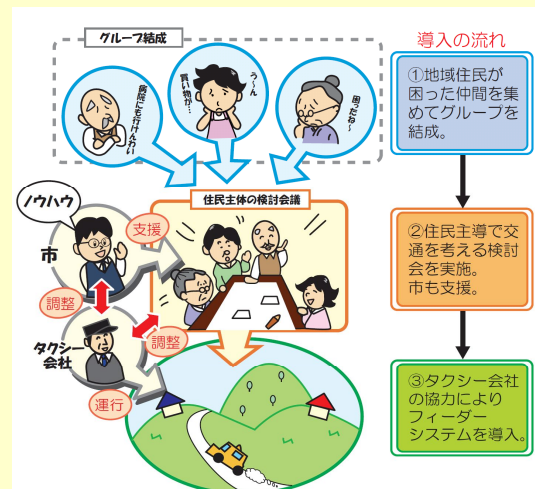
グループ結成

病院にも行けんわい

うーん

買い物が…

困ったねぇ

導入の流れ

①地域住民が困った仲間を集めてグループを結成。

ノウハウ

市

支援

住民主体の検討会議

調整

タクシー会社

調整

運行

②住民主導で交通を考える検討会を実施。市も支援。

③タクシー会社の協力によりフィーダーシステムを導入。